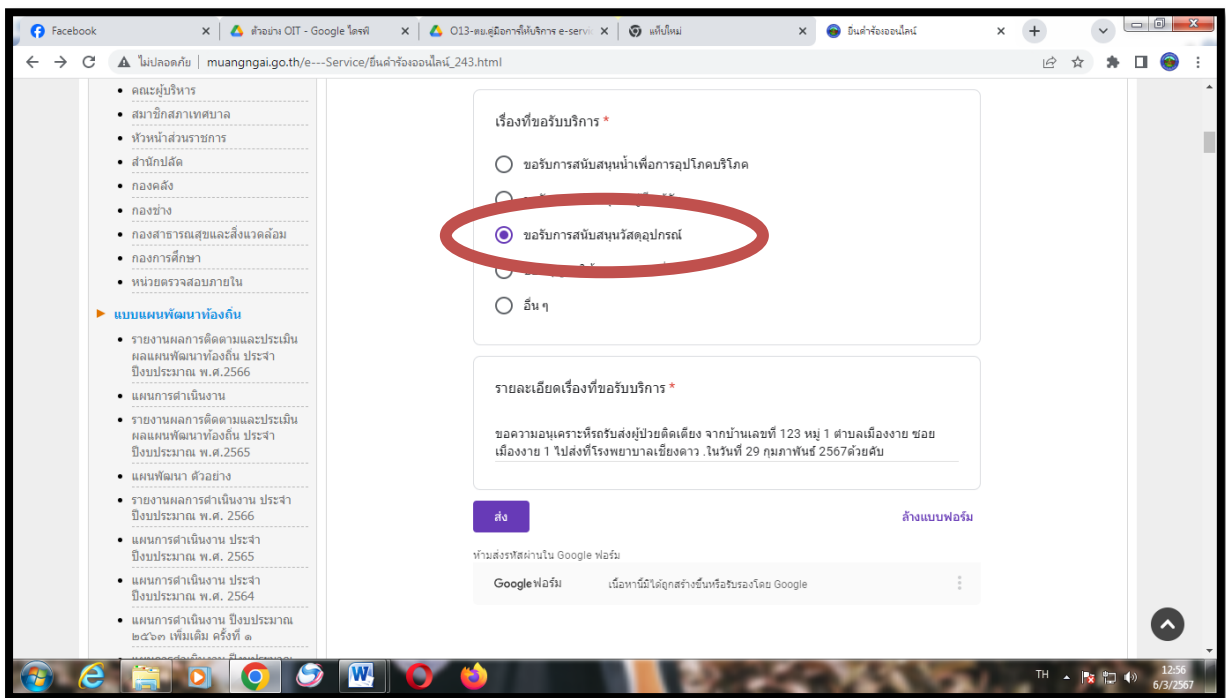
Facebook
ตัวอย่าง OIT - Google ไดรฟ์
O13-คม.คู่มือการให้บริการ e-servic
แท็บใหม่
ยื่นคำร้องออนไลน์

ไม่ปลอดภัย | muangngai.go.th/e---Service/ยื่นคำร้องออนไลน์_243.html

• คณะผู้บริหาร
• สมาชิกสภาเทศบาล
• หัวหน้าส่วนราชการ
• สำนักปลัด
• กองคลัง
• กองช่าง
• กองสาธารณสุขและสิ่งแวดล้อม
• กองการศึกษา
• หน่วยตรวจสอบภายใน

แบบแผนพัฒนาท้องถิ่น
• รายงานผลการติดตามและประเมินผลแผนพัฒนาท้องถิ่น ประจำปีงบประมาณ พ.ศ.2566
• แผนการดำเนินงาน
• รายงานผลการติดตามและประเมินผลแผนพัฒนาท้องถิ่น ประจำปีงบประมาณ พ.ศ.2565
• แผนพัฒนา ตัวอย่าง
• รายงานผลการดำเนินงาน ประจำปีงบประมาณ พ.ศ. 2566
• แผนการดำเนินงาน ประจำปีงบประมาณ พ.ศ. 2565
• แผนการดำเนินงาน ประจำปีงบประมาณ พ.ศ. 2564
• แผนการดำเนินงาน ปีงบประมาณ ๒๕๖๓ เพิ่มเติม ครั้งที่ ๑

เรื่องที่ขอรับบริการ *

ขอรับการสนับสนุนน้ำเพื่อการอุปโภคบริโภค
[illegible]
ขอรับการสนับสนุนวัสดุอุปกรณ์
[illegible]
อื่น ๆ

รายละเอียดเรื่องที่ขอรับบริการ *

ขอความอนุเคราะห์รถรับส่งผู้ป่วยติดเตียง จากบ้านเลขที่ 123 หมู่ 1 ตำบลเมืองงาย ซอยเมืองงาย 1 ไปส่งที่โรงพยาบาลเชียงดาว .ในวันที่ 29 กุมภาพันธ์ 2567ด้วยคับ

ส่ง
ล้างแบบฟอร์ม

ห้ามส่งรหัสผ่านใน Google ฟอร์ม

Google ฟอร์ม   เนื้อหานี้มิได้ถูกสร้างขึ้นหรือรับรองโดย Google

TH 12:56 6/3/2567